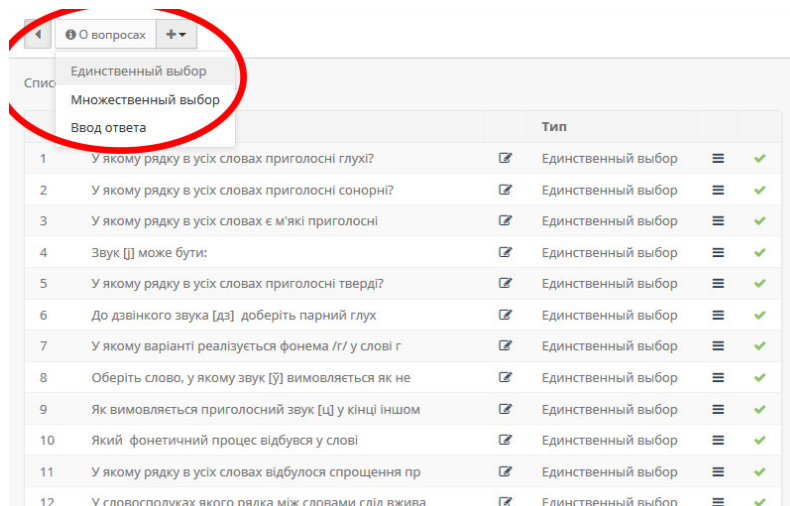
О вопросах

Единственный выбор
Множественный выбор
Ввод ответа

Спис

| | | | Тип | | |
|---|---|---|---|---|---|
| 1 | У якому рядку в усіх словах приголосні глухі? | | Единственный выбор | | |
| 2 | У якому рядку в усіх словах приголосні сонорні? | | Единственный выбор | | |
| 3 | У якому рядку в усіх словах є м'які приголосні | | Единственный выбор | | |
| 4 | Звук [j] може бути: | | Единственный выбор | | |
| 5 | У якому рядку в усіх словах приголосні тверді? | | Единственный выбор | | |
| 6 | До дзвінкого звука [дз] доберіть парний глух | | Единственный выбор | | |
| 7 | У якому варіанті реалізується фонема /г/ у слові г | | Единственный выбор | | |
| 8 | Оберіть слово, у якому звук [ў] вимовляється як не | | Единственный выбор | | |
| 9 | Як вимовляється приголосний звук [ц] у кінці іншом | | Единственный выбор | | |
| 10 | Який фонетичний процес відбувся у слові | | Единственный выбор | | |
| 11 | У якому рядку в усіх словах відбулося спрощення пр | | Единственный выбор | | |
| 12 | У словосполуках якого рядка між словами слід вжива | | Единственный выбор | | |